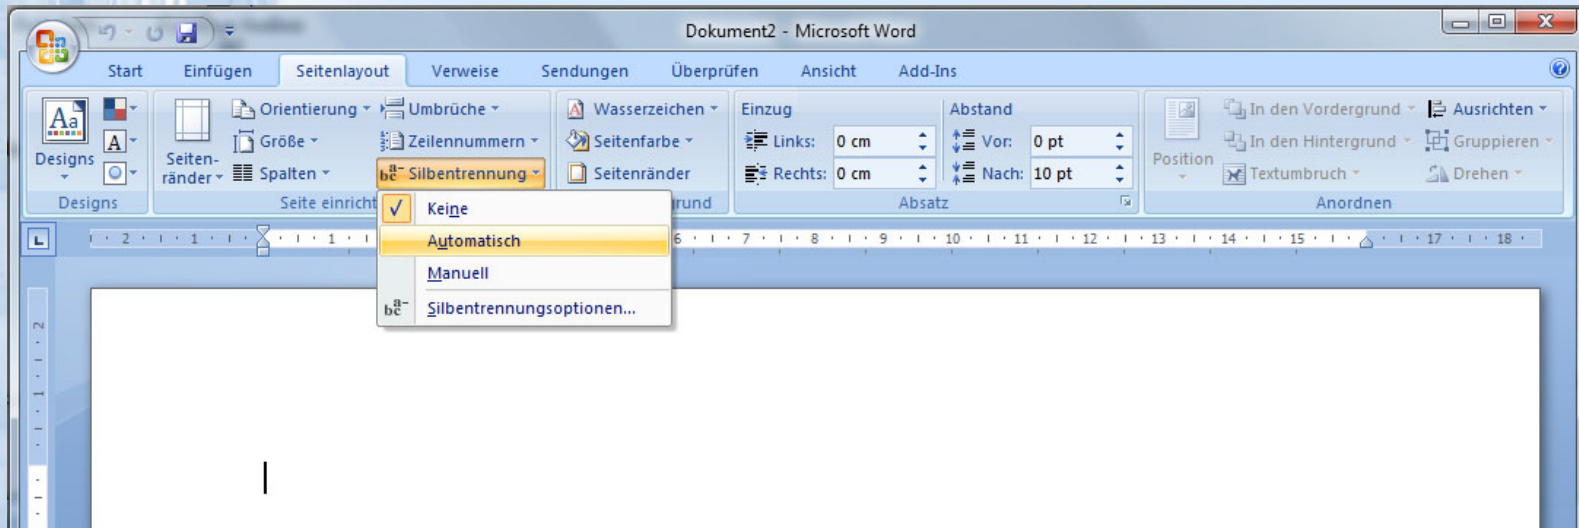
Dokument2 - Microsoft Word

Start Einfügen Seitenlayout Verweise Sendungen Überprüfen Ansicht Add-Ins

Designs

Seitenränder

Orientierung Größe Spalten

Umbrüche Zeilennummern Silbentrennung

Seite einricht

Wasserzeichen Seitenfarbe Seitenränder

rund

Einzug
Links: 0 cm
Rechts: 0 cm

Abstand
Vor: 0 pt
Nach: 10 pt

Absatz

Position

In den Vordergrund
In den Hintergrund
Textumbruch

Ausrichten
Gruppieren
Drehen

Anordnen

Keine
Automatisch
Manuell
Silbentrennungsoptionen...

2 1 1 6 7 8 9 10 11 12 13 14 15 17 18